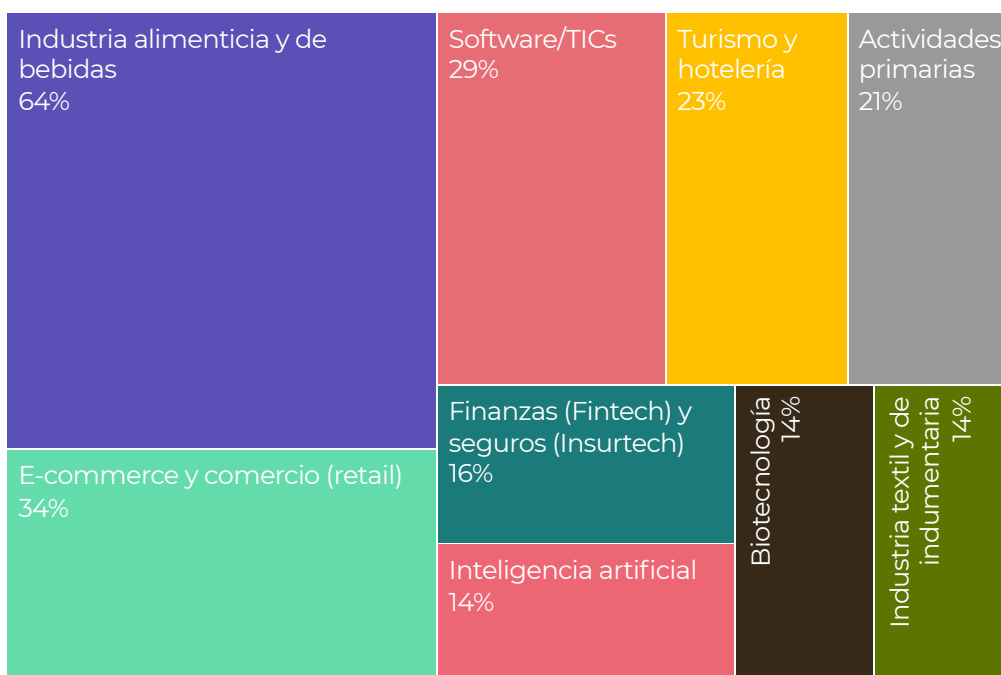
Industria alimenticia y de bebidas
64%

Software/TICs
29%

Turismo y hotelería
23%

Actividades primarias
21%

E-commerce y comercio (retail)
34%

Finanzas (Fintech) y seguros (Insurtech)
16%

Biotecnología
14%

Industria textil y de indumentaria
14%

Inteligencia artificial
14%